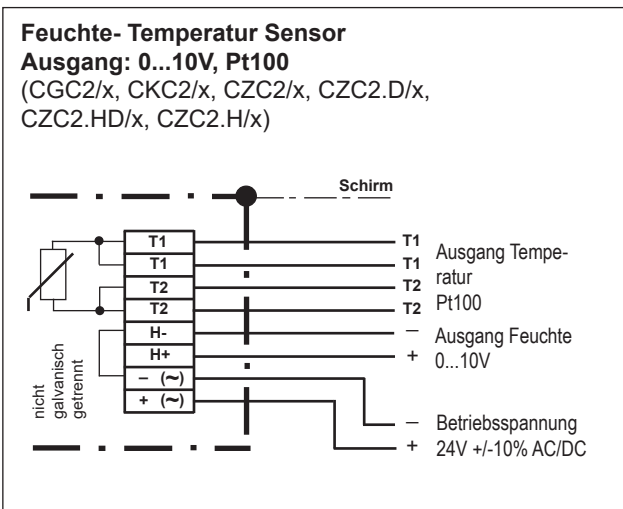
**Feuchte- Temperatur Sensor**
**Ausgang: 0...10V, Pt100**
(CGC2/x, CKC2/x, CZC2/x, CZC2.D/x, CZC2.HD/x, CZC2.H/x)

Schirm

T1
T1
T2
T2
H-
H+
– (~)
+ (~)

nicht galvanisch getrennt

T1
T1
T2
T2
Ausgang Temperatur Pt100

–
+
Ausgang Feuchte 0...10V

–
+
Betriebsspannung 24V +/-10% AC/DC